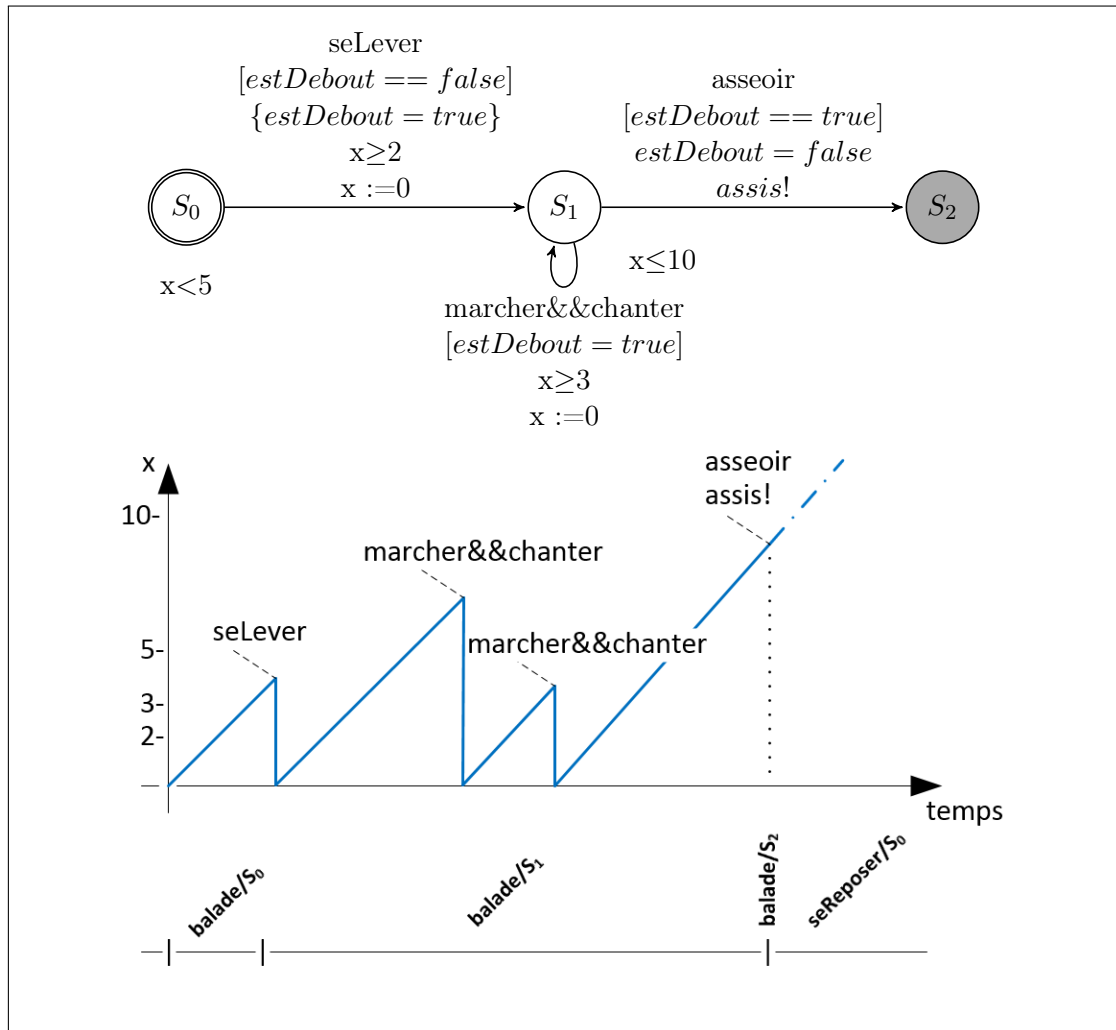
seLever
$[estDebout == false]$
$\{estDebout = true\}$
x≥2
x :=0

asseoir
$[estDebout == true]$
$estDebout = false$
$assis!$

$S_0$

$S_1$

$S_2$

x<5

x≤10

marcher&&chanter
$[estDebout = true]$
x≥3
x :=0

x

10-

5-

3-

2-

seLever

marcher&&chanter

marcher&&chanter

asseoir
assis!

temps

balade/S₀

balade/S₁

balade/S₂

seReposer/S₀